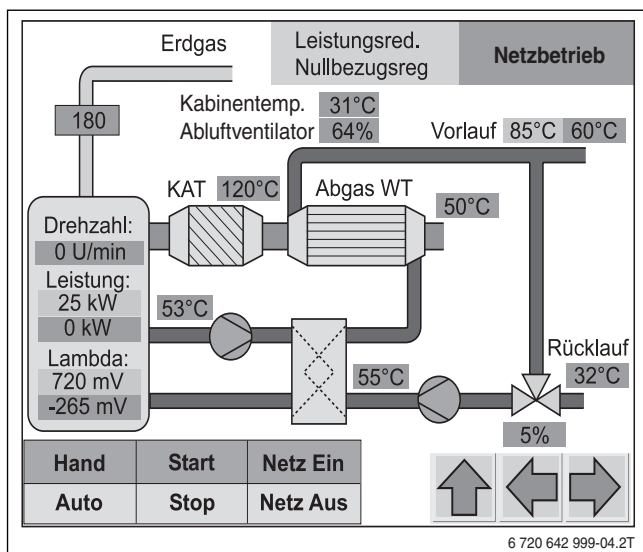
Erdgas

Leistungsred.
Nullbezugsreg

Netzbetrieb

180

Kabinentemp. 31°C
Abluftventilator 64%

Vorlauf 85°C 60°C

KAT 120°C

Abgas WT

50°C

Drehzahl:
0 U/min
Leistung:
25 kW
0 kW
Lambda:
720 mV
-265 mV

53°C

55°C

Rücklauf
32°C

5%

| Hand | Start | Netz Ein |
|---|---|---|
| Auto | Stop | Netz Aus |

6 720 642 999-04.2T